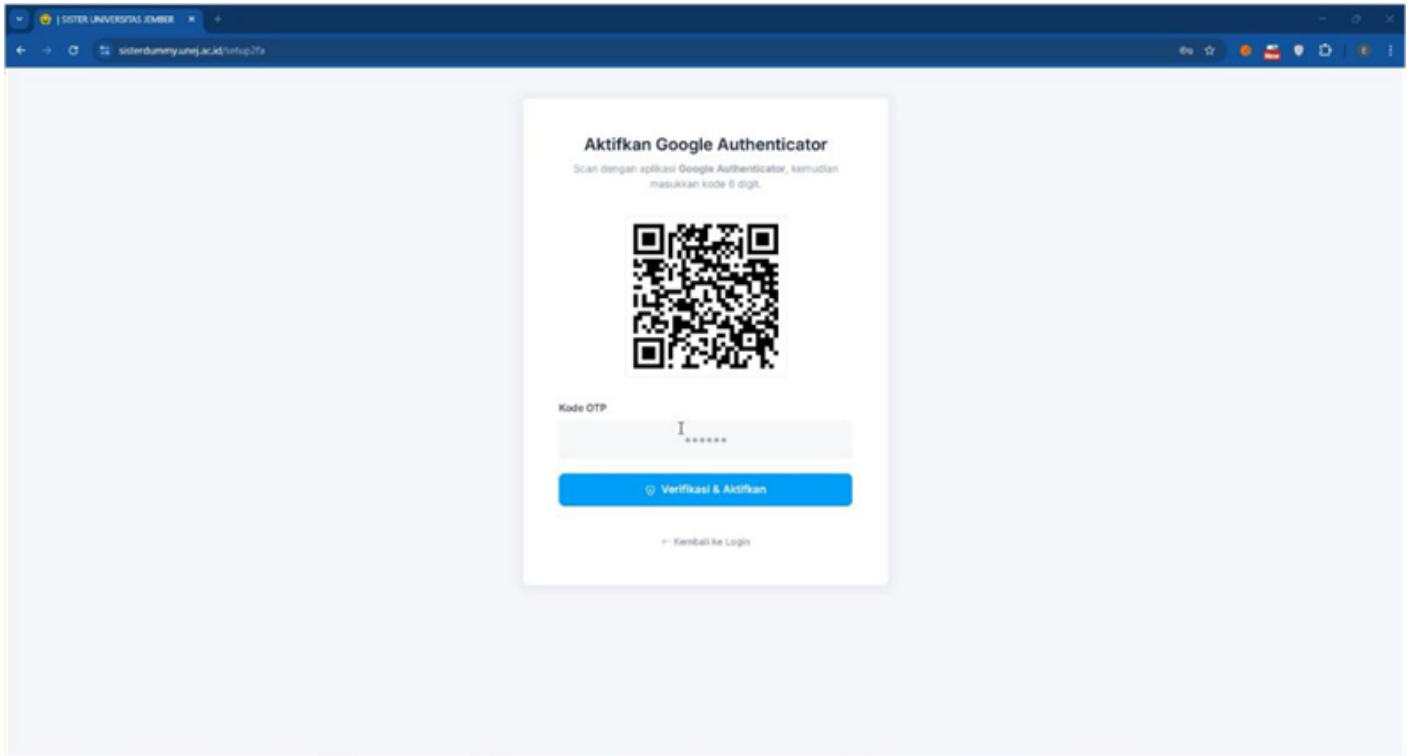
| SISTER UNIVERSITAS JEMBER ×

sisterdummy.unej.ac.id/setup2fa

Aktifkan Google Authenticator

Scan dengan aplikasi Google Authenticator, kemudian masukkan kode 6 digit.

Kode OTP

••••••

Verifikasi & Aktifkan

← Kembali ke Login